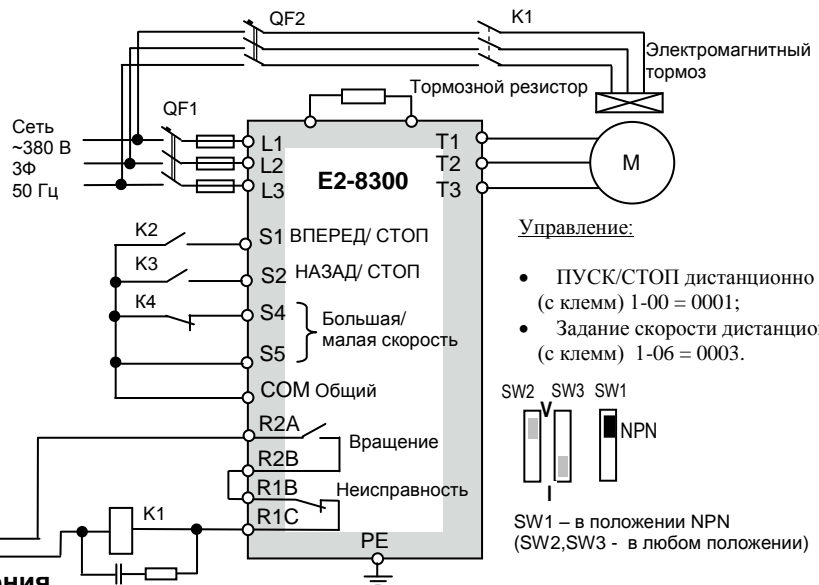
QF2
K1
Электромагнитный тормоз
Тормозной резистор
QF1
Сеть ~380 В 3Ф 50 Гц
L1
L2
L3
E2-8300
T1
T2
T3
M
K2
S1 ВПЕРЕД/ СТОП
K3
S2 НАЗАД/ СТОП
K4
S4
S5
Большая/ малая скорость
COM Общий
R2A
R2B
Вращение
R1B
Неисправность
R1C
K1
PE
Управление:

- ПУСК/СТОП дистанционно (с клемм) 1-00 = 0001;
- Задание скорости дистанцио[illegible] (с клемм) 1-06 = 0003.

SW2 SW3 SW1
V
NPN
I
SW1 – в положении NPN (SW2,SW3 - в любом положении)
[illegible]ния